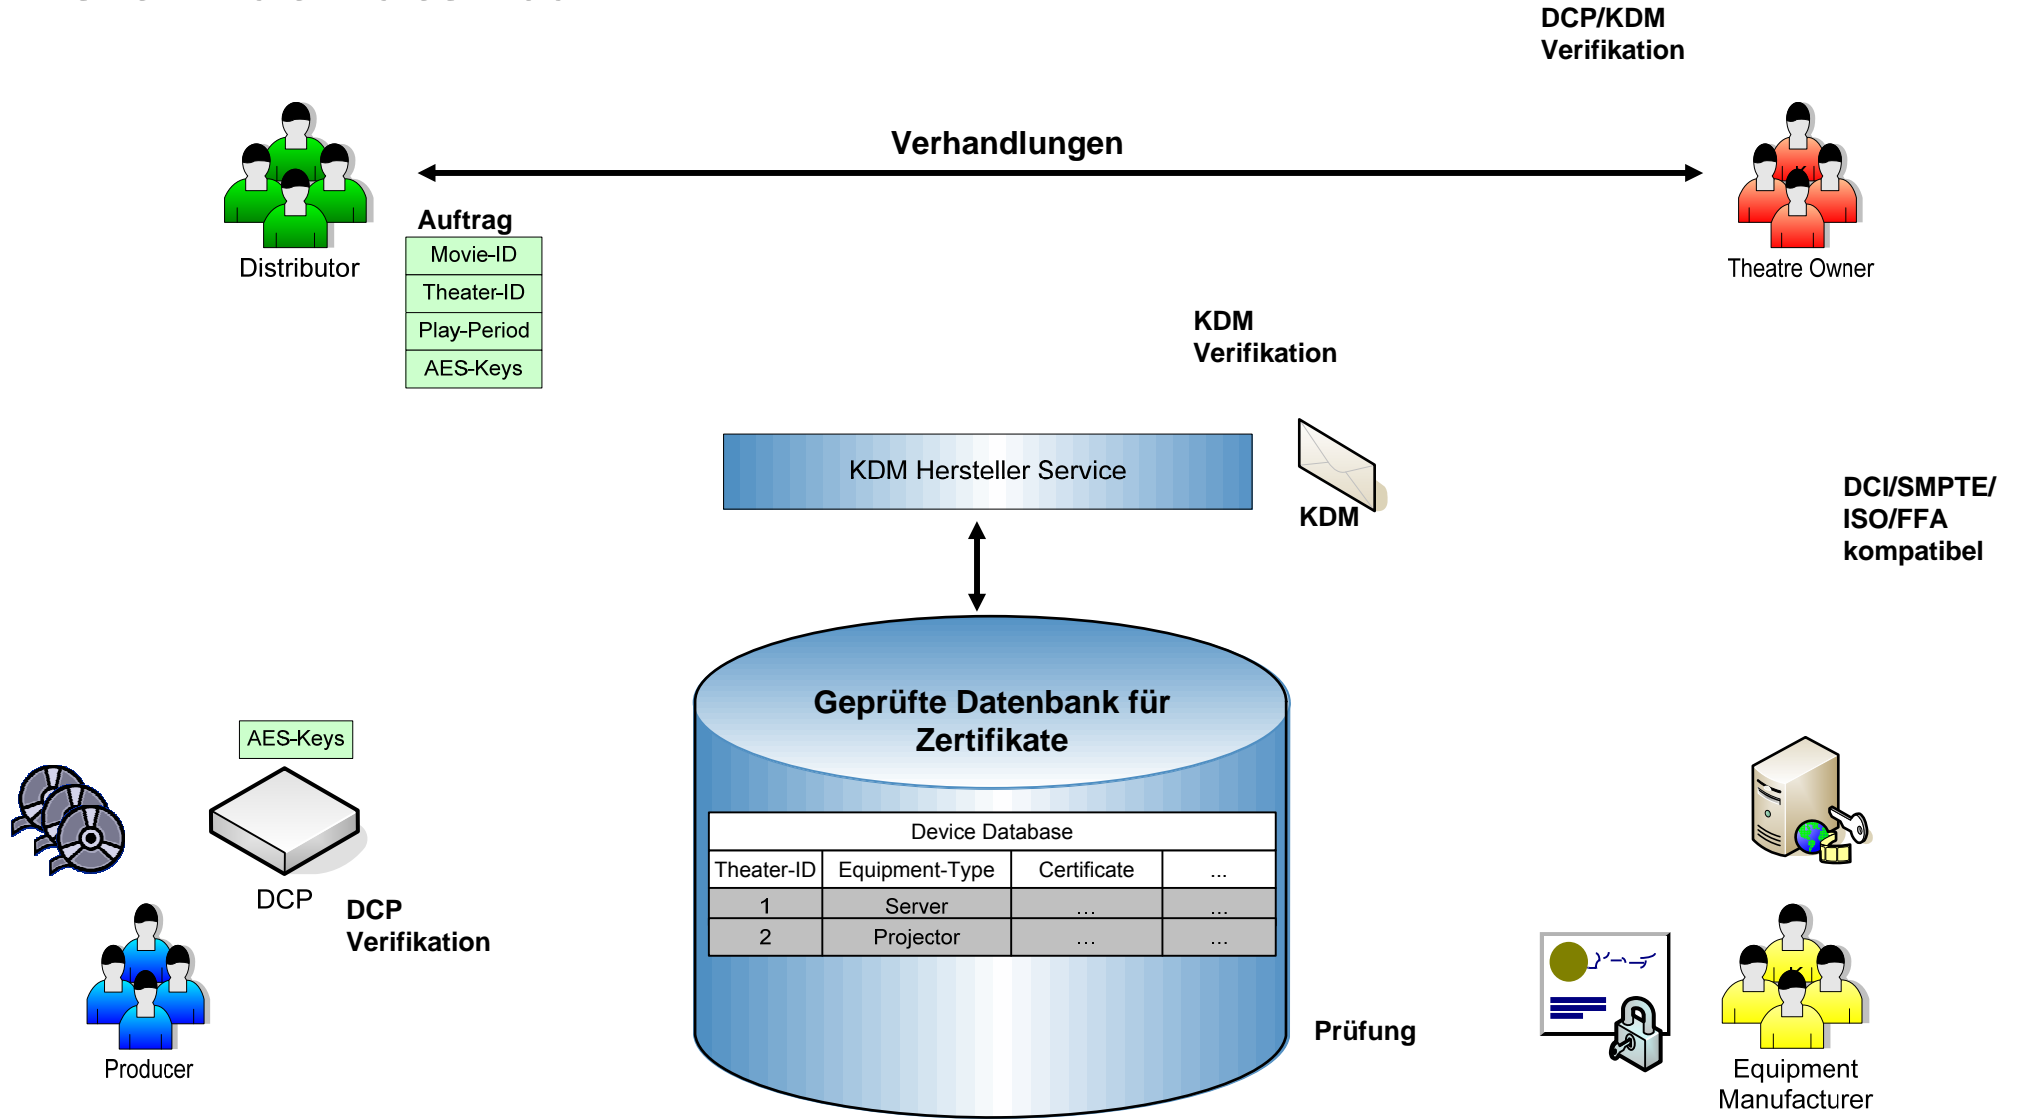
DCP/KDM Verifikation

Verhandlungen

Distributor

Theatre Owner

Auftrag

| Movie-ID |
|---|
| Theater-ID |
| Play-Period |
| AES-Keys |

KDM Verifikation

KDM Hersteller Service

KDM

DCI/SMPTE/ ISO/FFA kompatibel

Geprüfte Datenbank für Zertifikate

AES-Keys

DCP

DCP Verifikation

| Device Database | | | |
|---|---|---|---|
| Theater-ID | Equipment-Type | Certificate | ... |
| 1 | Server | ... | ... |
| 2 | Projector | ... | ... |

Producer

Prüfung

Equipment Manufacturer